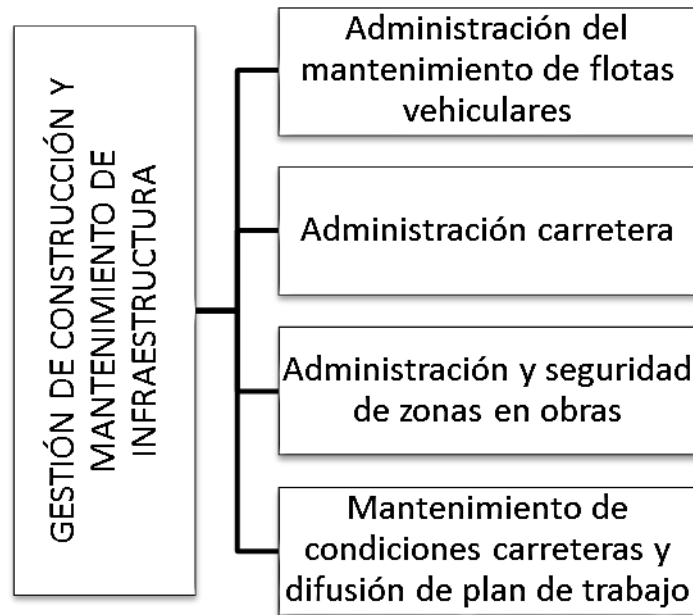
GESTIÓN DE CONSTRUCCIÓN Y MANTENIMIENTO DE INFRAESTRUCTURA

Administración del mantenimiento de flotas vehiculares

Administración carretera

Administración y seguridad de zonas en obras

Mantenimiento de condiciones carreteras y difusión de plan de trabajo